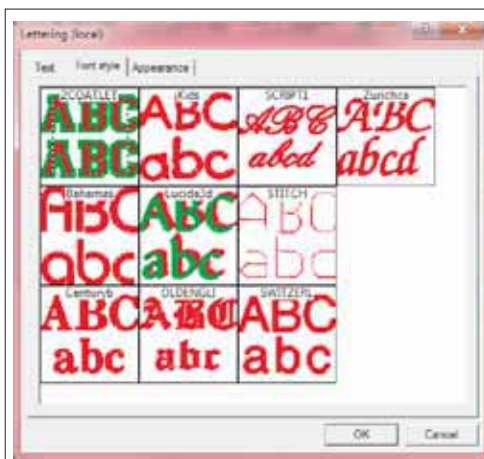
Lettering (local)

Text | Font style | Appearance

2COATLEE
ABC
ABC

Kids
ABC
abc

SCRIPT1
ABC
abcd

Zurichca
ABC
abcd

Bahamas
ABC
abc

Lucida3d
ABC
abc

STITCH
ABC
abc

Centuryb
ABC
abc

OLDENGLI
ABC
abc

SWITZERL
ABC
abc

OK | Cancel